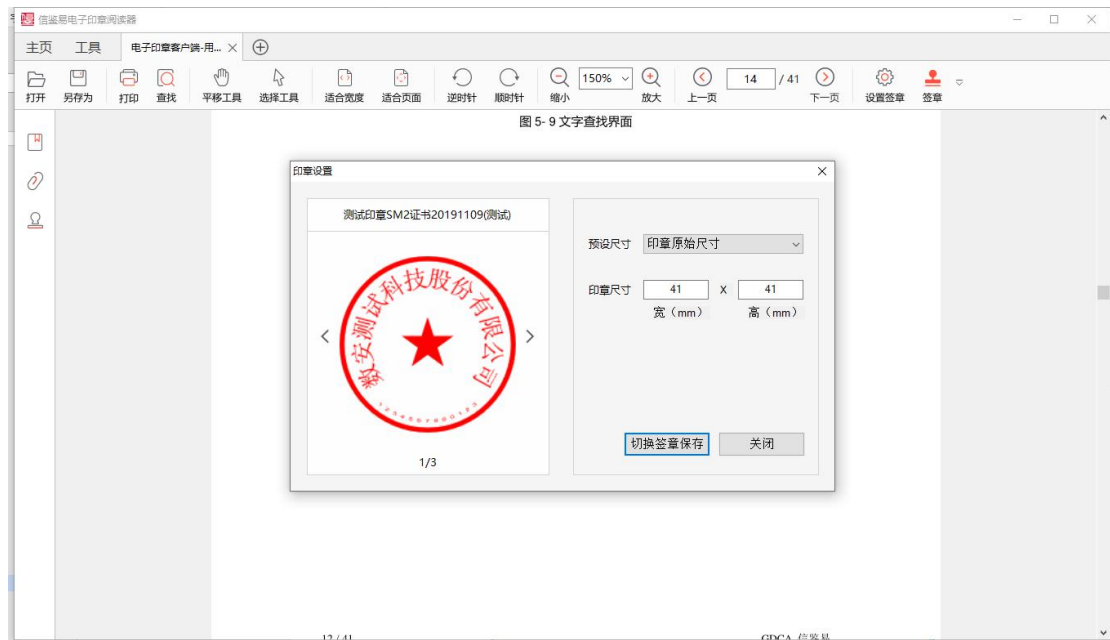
信鉴易电子印章阅读器

主页 工具 电子印章客户端-用... ×

打开 另存为 打印 查找 平移工具 选择工具 适合宽度 适合页面 逆时针 顺时针 缩小 150% 放大 上一页 14 / 41 下一页 设置签章 签章

图 5- 9 文字查找界面

印章设置 ×

测试印章SM2证书20191109(测试)

数安测试科技股份有限公司

1/3

预设尺寸 印章原始尺寸

印章尺寸 41 X 41
宽（mm） 高（mm）

切换签章保存 关闭

12 / 41 GDCA 信鉴易